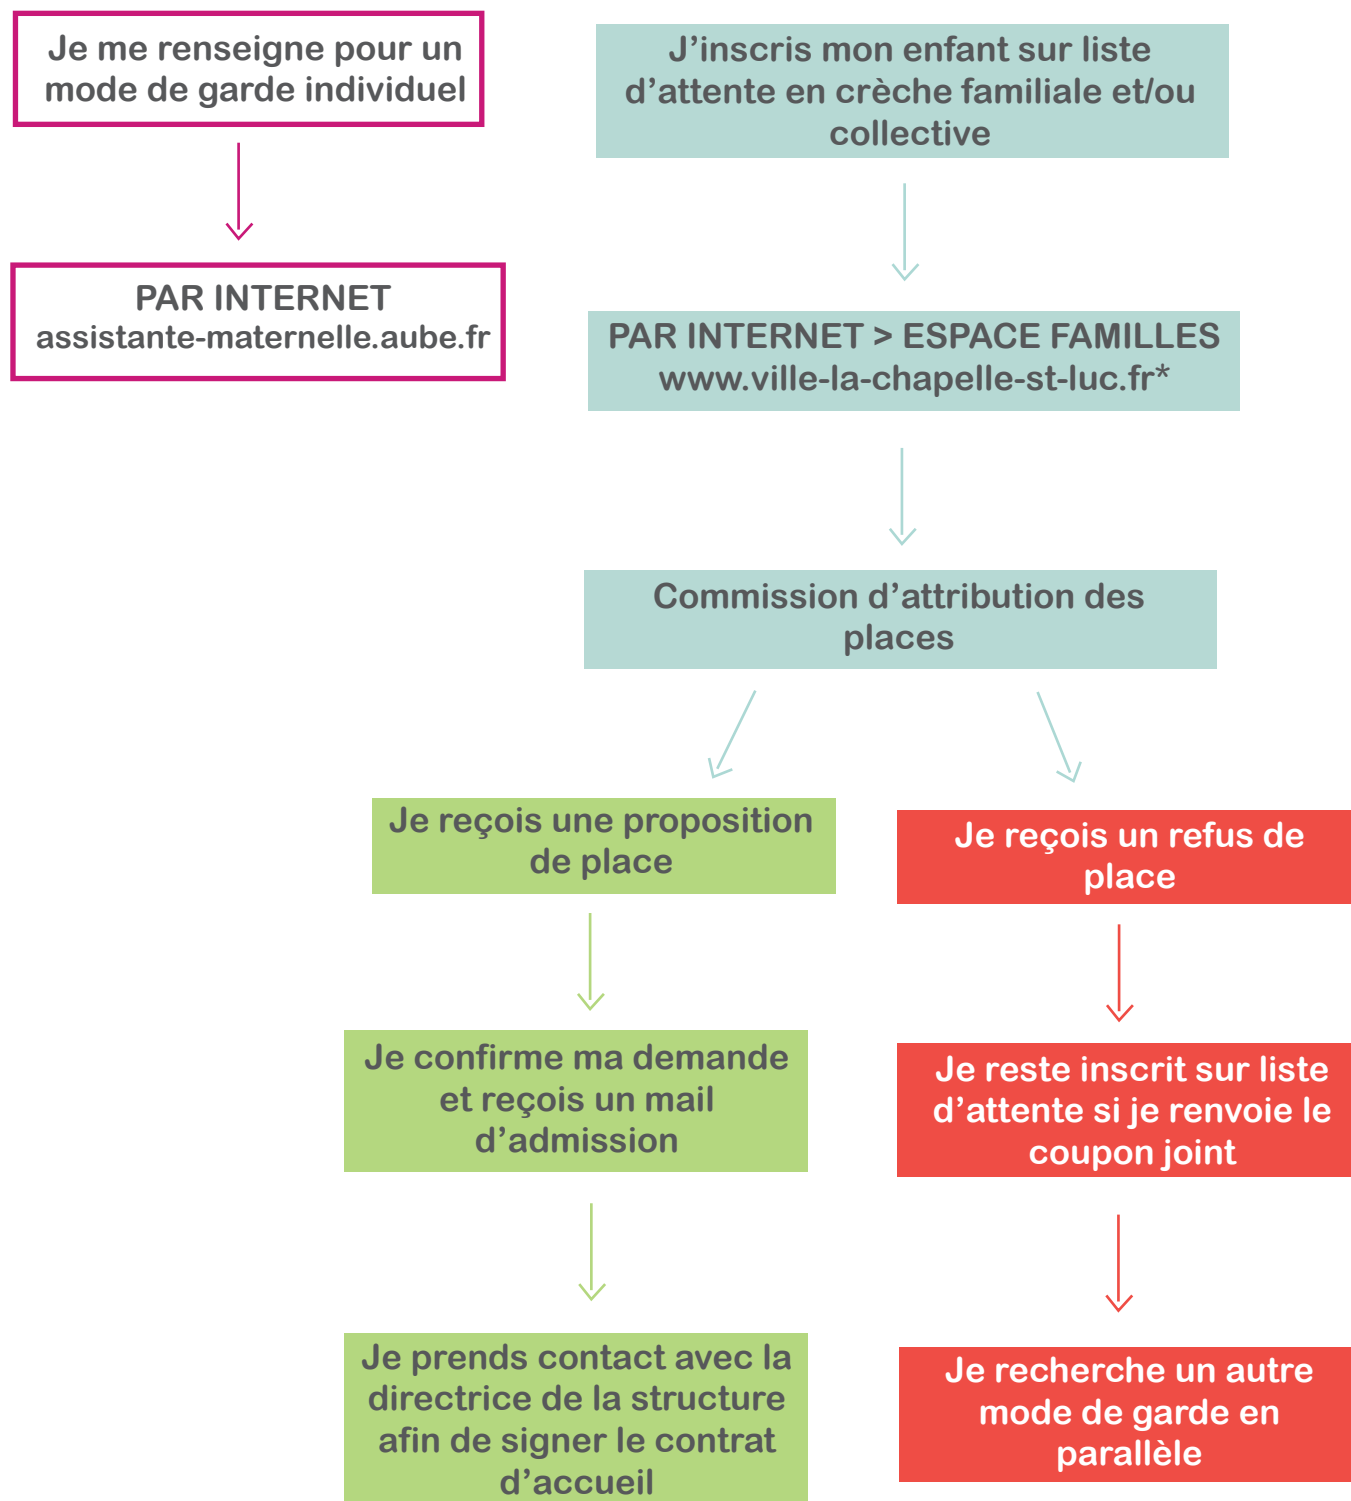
Je me renseigne pour un mode de garde individuel

PAR INTERNET
assistante-maternelle.aube.fr

J’inscris mon enfant sur liste d’attente en crèche familiale et/ou collective

PAR INTERNET > ESPACE FAMILLES
www.ville-la-chapelle-st-luc.fr*

Commission d’attribution des places

Je reçois une proposition de place

Je confirme ma demande et reçois un mail d’admission

Je prends contact avec la directrice de la structure afin de signer le contrat d’accueil

Je reçois un refus de place

Je reste inscrit sur liste d’attente si je renvoie le coupon joint

Je recherche un autre mode de garde en parallèle